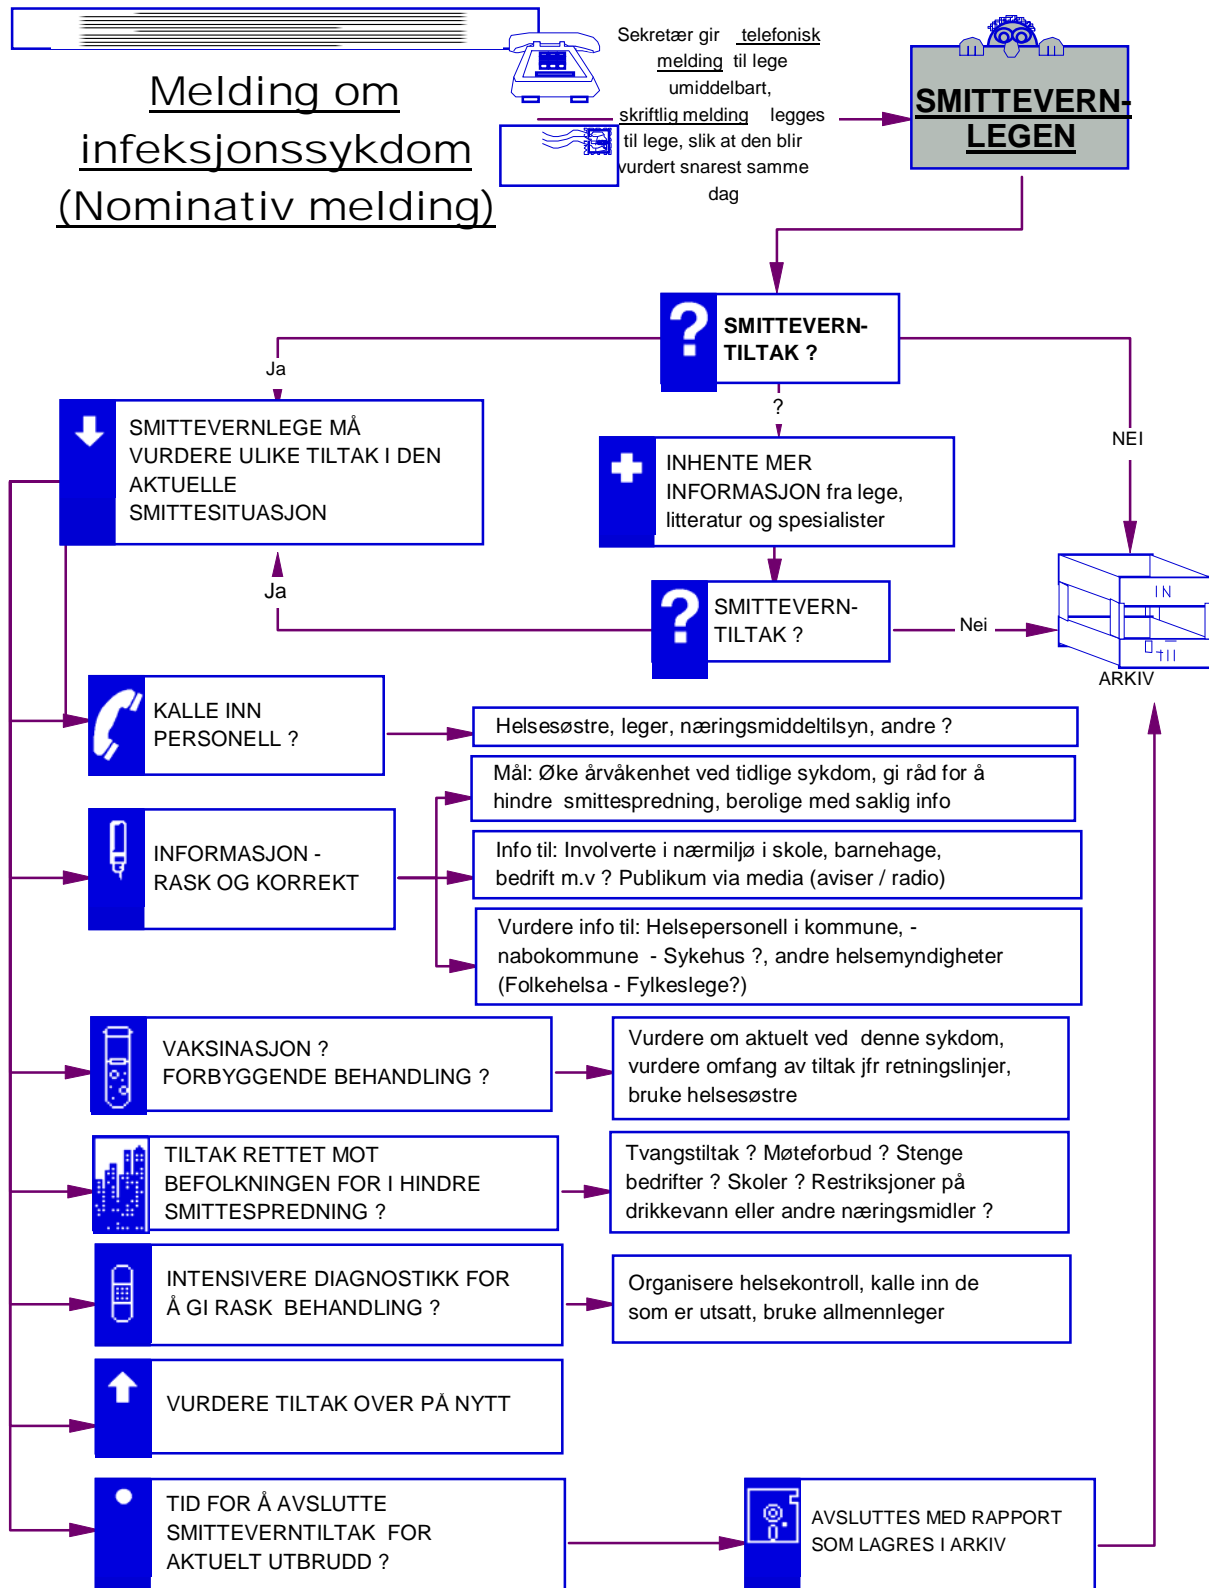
Melding om infeksjonssykdom (Nominativ melding)

Sekretær gir telefonisk melding til lege umiddelbart, skriftlig melding legges til lege, slik at den blir vurdert snarest samme dag

SMITTEVERN-LEGEN

SMITTEVERN-TILTAK ?

Ja

NEI

?

SMITTEVERNLEGE MÅ VURDERE ULIKE TILTAK I DEN AKTUELLE SMITTESITUASJON

INHENTE MER INFORMASJON fra lege, litteratur og spesialister

Ja

SMITTEVERN-TILTAK ?

Nei

IN

ARKIV

KALLE INN PERSONELL ?

Helsesøstre, leger, næringsmiddeltilsyn, andre ?

Mål: Øke årvåkenhet ved tidlige sykdom, gi råd for å hindre smittespredning, berolige med saklig info

INFORMASJON - RASK OG KORREKT

Info til: Involverte i nærmiljø i skole, barnehage, bedrift m.v ? Publikum via media (aviser / radio)

Vurdere info til: Helsepersonell i kommune, - nabokommune - Sykehus ?, andre helsemyndigheter (Folkehelsa - Fylkeslege?)

VAKSINASJON ? FORBYGGENDE BEHANDLING ?

Vurdere om aktuelt ved denne sykdom, vurdere omfang av tiltak jfr retningslinjer, bruke helsesøstre

TILTAK RETTET MOT BEFOLKNINGEN FOR I HINDRE SMITTESPREDNING ?

Tvangstiltak ? Møteforbud ? Stenge bedrifter ? Skoler ? Restriksjoner på drikkevann eller andre næringsmidler ?

INTENSIVERE DIAGNOSTIKK FOR Å GI RASK BEHANDLING ?

Organisere helsekontroll, kalle inn de som er utsatt, bruke allmennleger

VURDERE TILTAK OVER PÅ NYTT

TID FOR Å AVSLUTTE SMITTEVERNTILTAK FOR AKTUELT UTBRUDD ?

AVSLUTTES MED RAPPORT SOM LAGRES I ARKIV